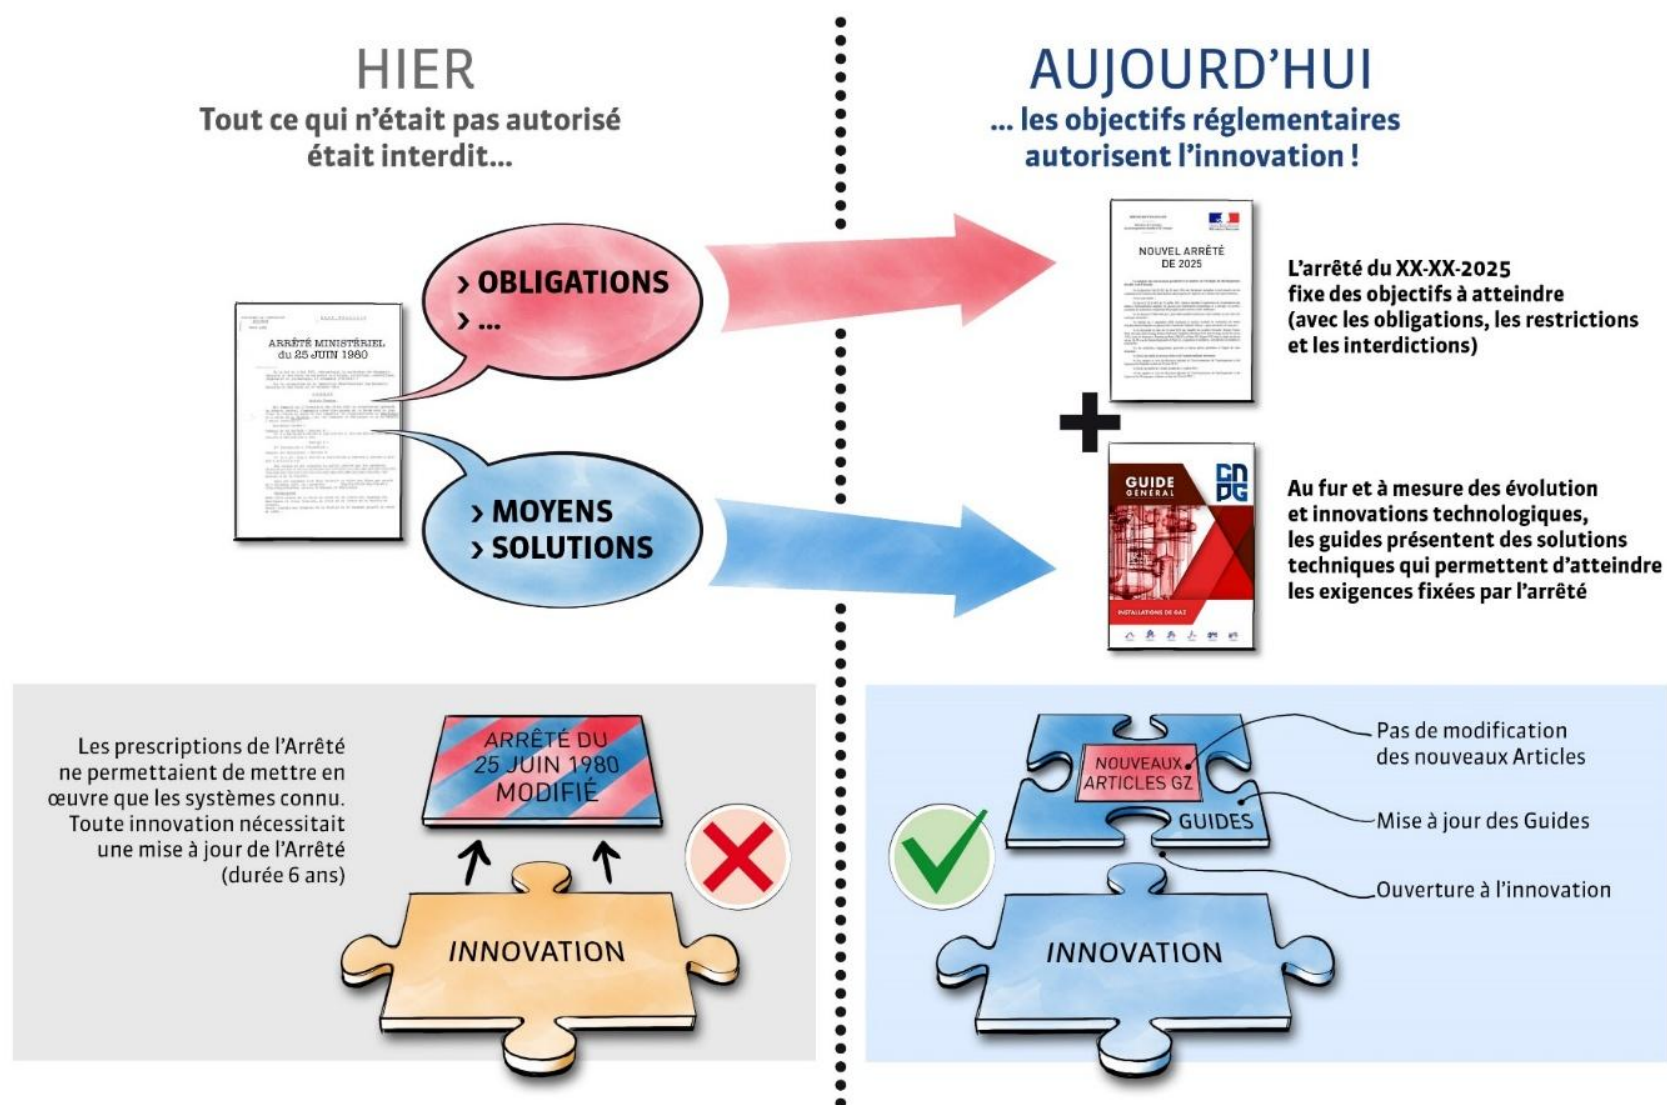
HIER
Tout ce qui n'était pas autorisé était interdit...

ARRÊTÉ MINISTÉRIEL du 25 JUIN 1980

› OBLIGATIONS
› ...

› MOYENS
› SOLUTIONS

Les prescriptions de l'Arrêté ne permettaient de mettre en œuvre que les systèmes connu. Toute innovation nécessitait une mise à jour de l'Arrêté (durée 6 ans)

ARRÊTÉ DU 25 JUIN 1980 MODIFIÉ

INNOVATION

AUJOURD'HUI
... les objectifs réglementaires autorisent l'innovation !

NOUVEL ARRÊTÉ DE 2025

L'arrêté du XX-XX-2025 fixe des objectifs à atteindre (avec les obligations, les restrictions et les interdictions)

GUIDE GÉNÉRAL
CNDG
INSTALLATIONS DE GAZ

Au fur et à mesure des évolution et innovations technologiques, les guides présentent des solutions techniques qui permettent d'atteindre les exigences fixées par l'arrêté

NOUVEAUX ARTICLES GZ
GUIDES
INNOVATION

Pas de modification des nouveaux Articles
Mise à jour des Guides
Ouverture à l'innovation